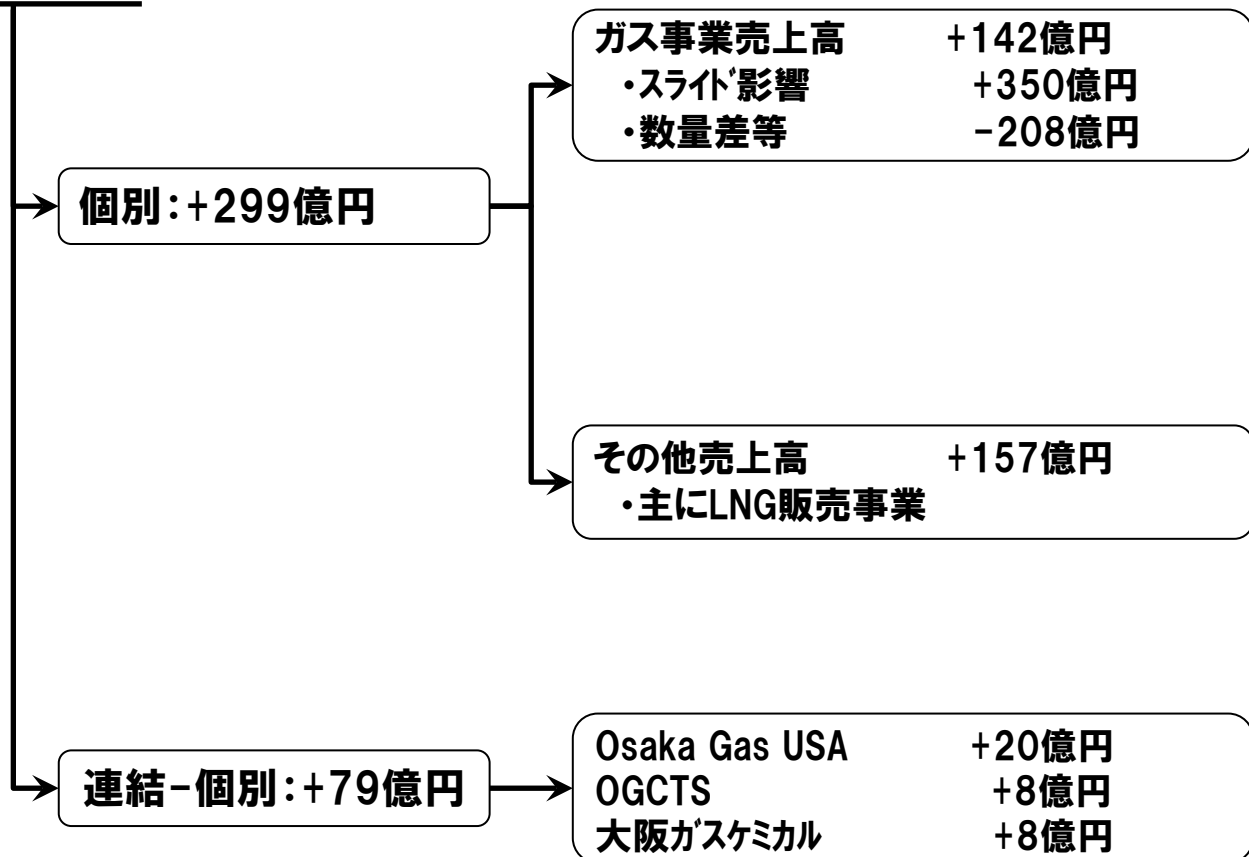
ガス事業売上高 +142億円
・スライド影響 +350億円
・数量差等 -208億円

個別:+299億円

その他売上高 +157億円
・主にLNG販売事業

連結-個別:+79億円

Osaka Gas USA +20億円
OGCTS +8億円
大阪ガスケミカル +8億円